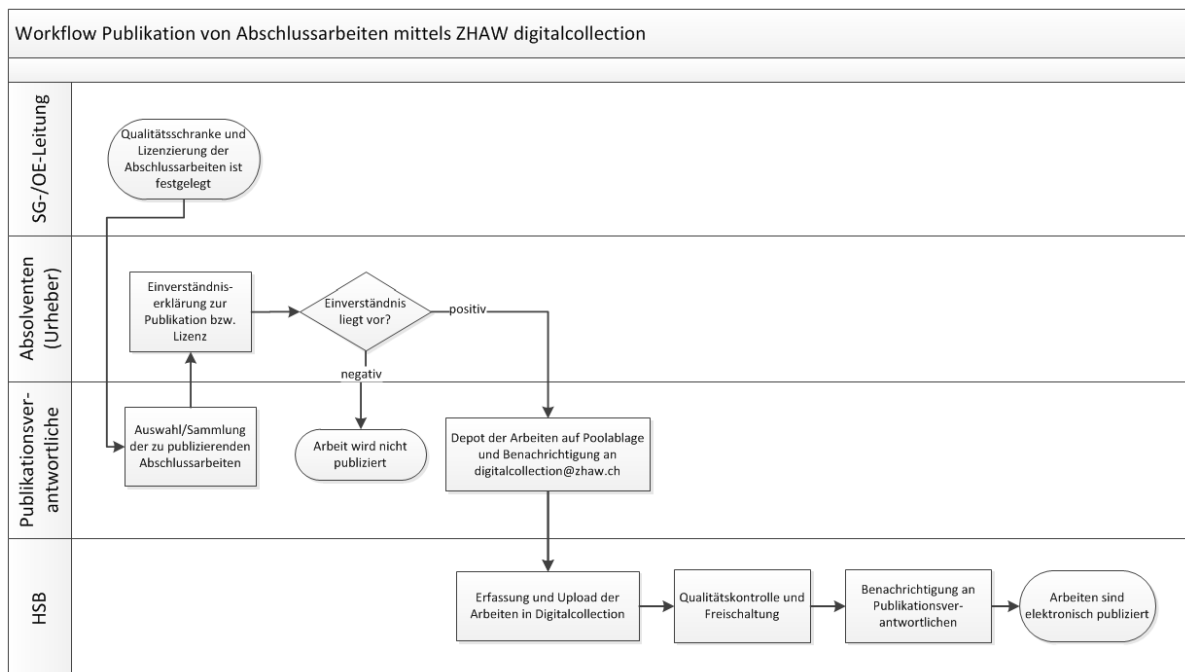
Workflow Publikation von Abschlussarbeiten mittels ZHAW digitalcollection

SG-/OE-Leitung

Qualitätsschranke und Lizenzierung der Abschlussarbeiten ist festgelegt

Absolventen (Urheber)

Einverständniserklärung zur Publikation bzw. Lizenz

Einverständnis liegt vor?

positiv

negativ

Publikationsverantwortliche

Auswahl/Sammlung der zu publizierenden Abschlussarbeiten

Arbeit wird nicht publiziert

Depot der Arbeiten auf Poolablage und Benachrichtigung an digitalcollection@zhaw.ch

HSB

Erfassung und Upload der Arbeiten in Digitalcollection

Qualitätskontrolle und Freischaltung

Benachrichtigung an Publikationsverantwortlichen

Arbeiten sind elektronisch publiziert